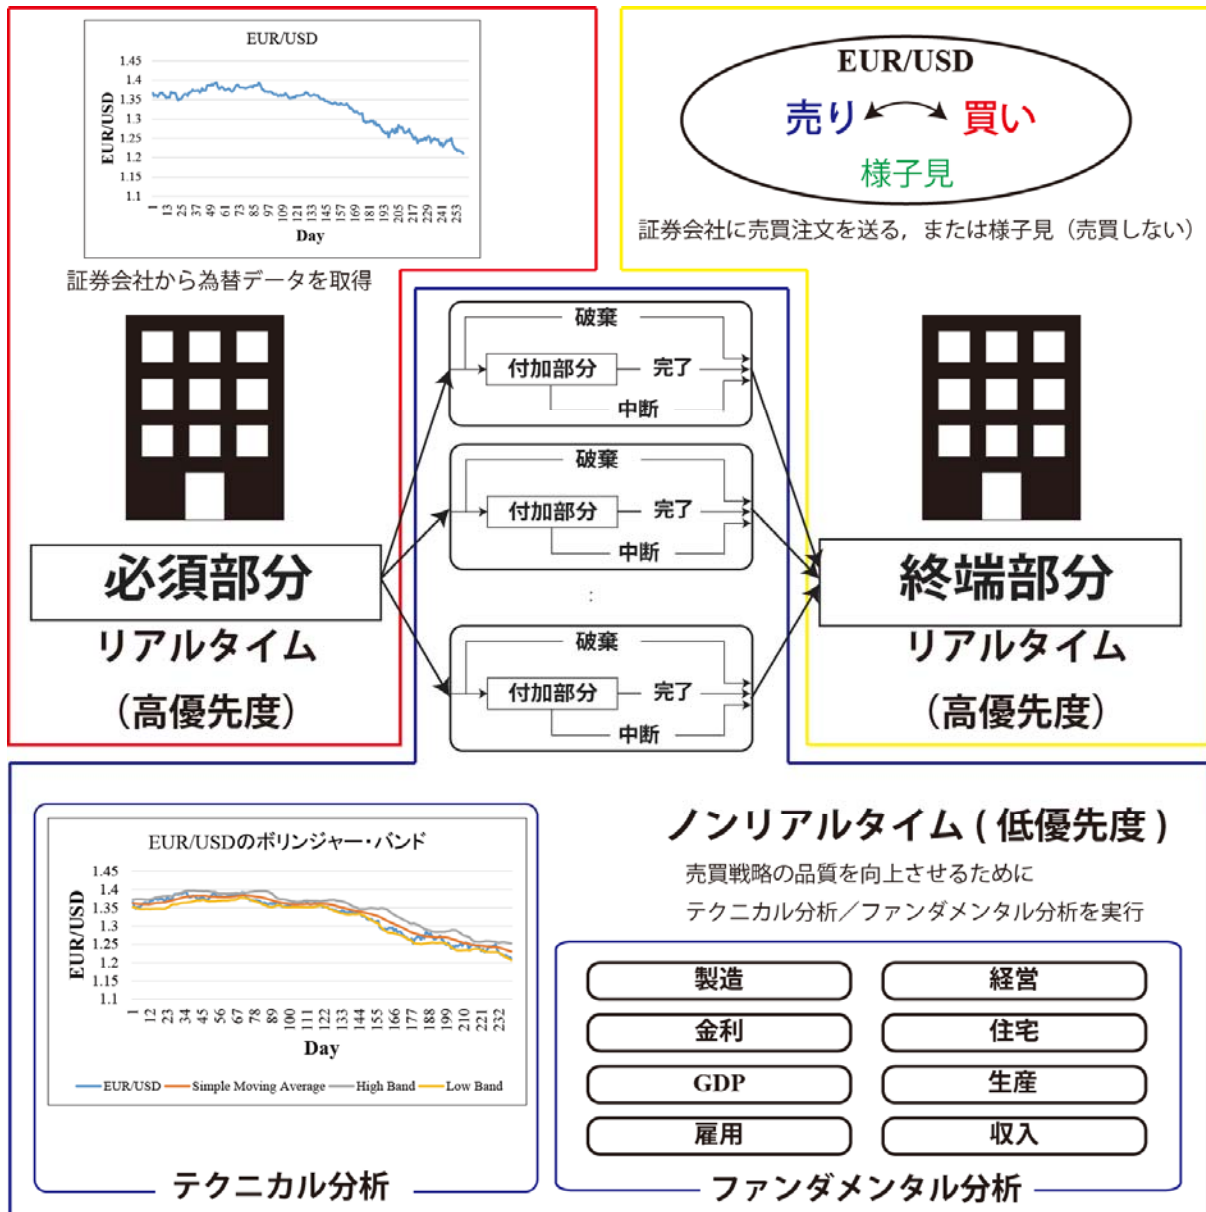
EUR/USD

1.45
1.4
1.35
1.3
1.25
1.2
1.15
1.1

EUR/USD

1 13 25 37 49 61 73 85 97 109 121 133 145 157 169 181 193 205 217 229 241 253

Day

証券会社から為替データを取得

EUR/USD

売り 買い

様子見

証券会社に売買注文を送る，または様子見（売買しない）

破棄
付加部分
完了
中断

破棄
付加部分
完了
中断

:

破棄
付加部分
完了
中断

必須部分
リアルタイム
（高優先度）

終端部分
リアルタイム
（高優先度）

EUR/USDのボリンジャー・バンド

1.45
1.4
1.35
1.3
1.25
1.2
1.15
1.1

EUR/USD

1 12 23 34 45 56 67 78 89 100 111 122 133 144 155 166 177 188 199 210 221 232

Day

EUR/USD Simple Moving Average High Band Low Band

テクニカル分析

ノンリアルタイム（低優先度）

売買戦略の品質を向上させるために
テクニカル分析／ファンダメンタル分析を実行

| 製造 | 経営 |
|---|---|
| 金利 | 住宅 |
| GDP | 生産 |
| 雇用 | 収入 |

ファンダメンタル分析